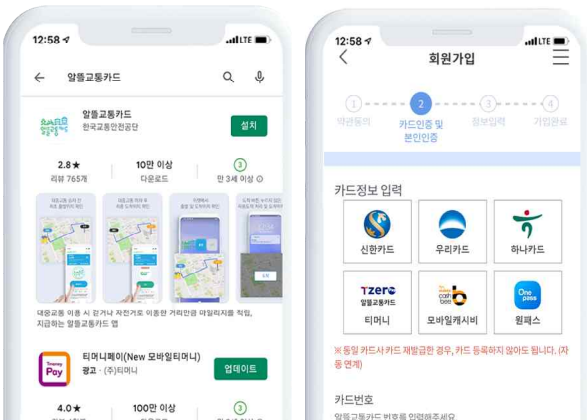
12:58 LTE

알뜰교통카드

알뜰교통카드
한국교통안전공단

설치

2.8★
리뷰 765개

10만 이상
다운로드

3
만 3세 이상

대중교통 이용 시 걸거나 자전거로 이동한 거리만큼 마일리지를 적립, 지급하는 알뜰교통카드 앱

티머니페이(New 모바일티머니)
광고 · (주)티머니

업데이트

4.0★

100만 이상

12:58 LTE

회원가입

1 약관동의
2 카드인증 및 본인인증
3 정보입력
4 가입완료

카드정보 입력

신한카드
우리카드
하나카드
티머니
모바일캐시비
원패스

※동일 카드사 카드 재발급한 경우, 카드 등록하지 않아도 됩니다. (자동 연계)

카드번호
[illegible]